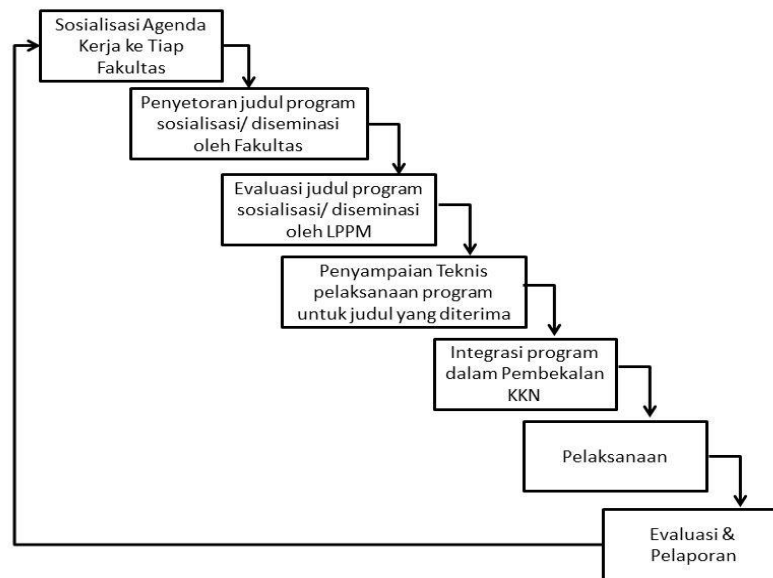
Sosialisasi Agenda Kerja ke Tiap Fakultas

Penyetoran judul program sosialisasi/ diseminasi oleh Fakultas

Evaluasi judul program sosialisasi/ diseminasi oleh LPPM

Penyampaian Teknis pelaksanaan program untuk judul yang diterima

Integrasi program dalam Pembekalan KKN

Pelaksanaan

Evaluasi & Pelaporan